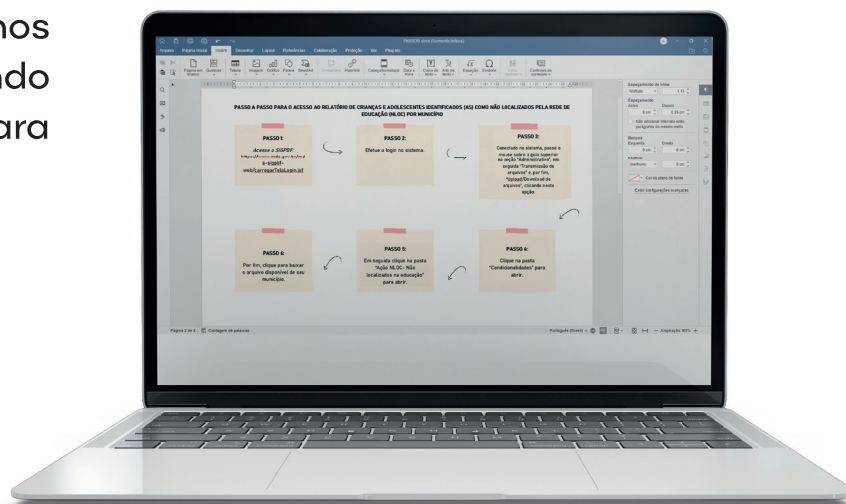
nos
ndo
ara

Arquivo Página Inicial Inserir Desenhar Layout Referências Colaboração Proteção Ver Plugins

PASSO A PASSO PARA O ACESSO AO RELATÓRIO DE CRIANÇAS E ADOLESCENTES IDENTIFICADOS (AS) COMO NÃO LOCALIZADOS PELA REDE DE EDUCAÇÃO (NLOC) POR MUNICÍPIO

PASSO 1:
Acesse o SIGPBF: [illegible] e-sigpbf-web/carregarTelaLogin.jsf

PASSO 2:
Efetue o login no sistema.

PASSO 3:
Conectado no sistema, passe o mouse sobre a guia superior na seção "Administrativo", em seguida "Transmissão de arquivos" e, por fim, "Upload/Download de arquivos", clicando nesta opção.

PASSO 4:
Clique na pasta "Condicionalidades" para abrir.

PASSO 5:
Em seguida clique na pasta "Ação NLOC - Não localizados na educação" para abrir.

PASSO 6:
Por fim, clique para baixar o arquivo disponível de seu município.

Página 2 de 3 Contagem de palavras
Português (Brasil) Ampliação 90%